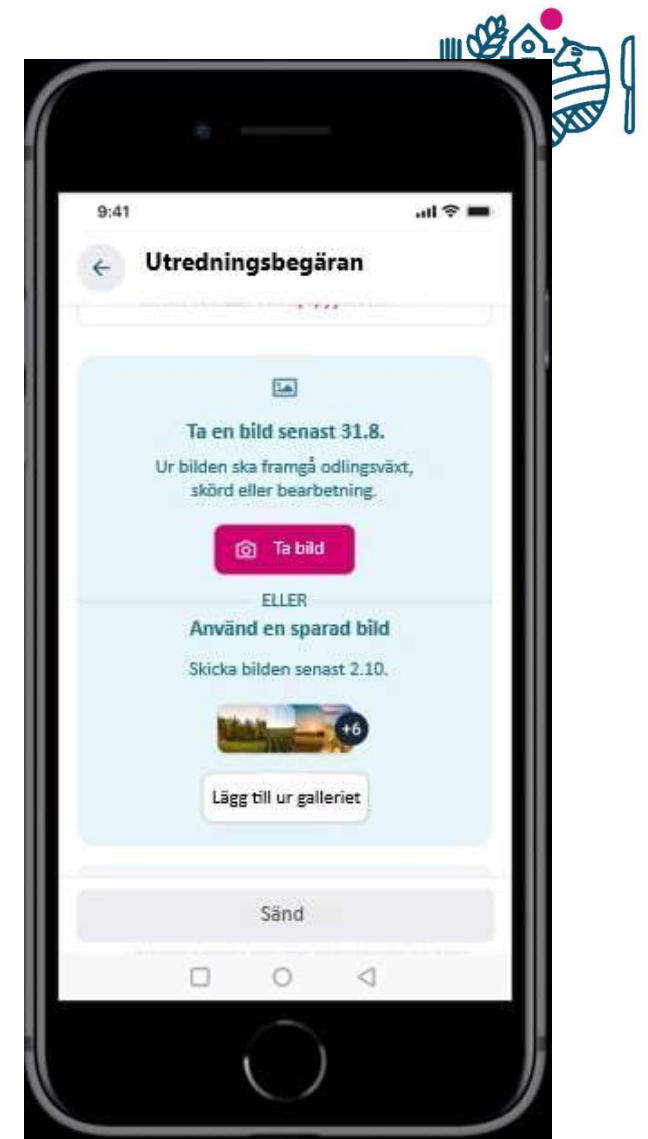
9:41

Utredningsbegäran

Ta en bild senast 31.8.

Ur bilden ska framgå odlingsväxt, skörd eller bearbetning.

Ta bild

ELLER

Använd en sparad bild

Skicka bilden senast 2.10.

+6

Lägg till ur galleriet

Sänd